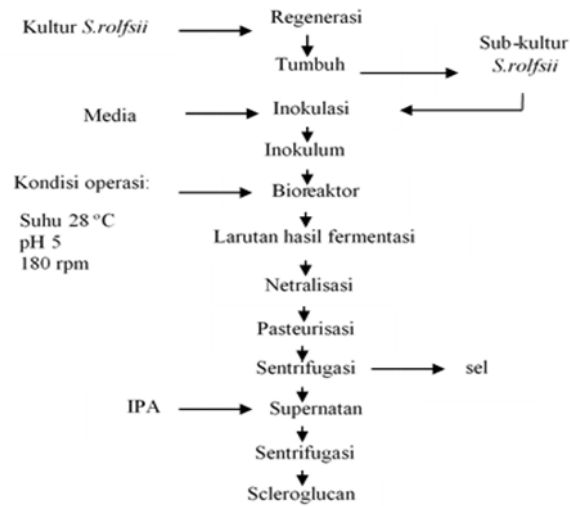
Kultur *S.rolfsii*

Regenerasi

Tumbuh

Sub-kultur *S.rolfsii*

Media

Inokulasi

Inokulum

Kondisi operasi:

Suhu 28 $^{o}$C
pH 5
180 rpm

Bioreaktor

Larutan hasil fermentasi

Netralisasi

Pasteurisasi

Sentrifugasi

sel

IPA

Supernatan

Sentrifugasi

Scleroglucan